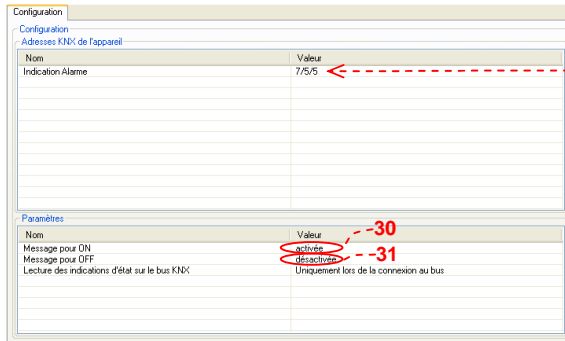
Configuration

Configuration

Adresses KNX de l'appareil

| Nom | Valeur |
|---|---|
| Indication Alarme | 7/5/5 |

Paramètres

| Nom | Valeur |
|---|---|
| Message pour ON | activée |
| Message pour OFF | désactivée |
| Lecture des indications d'état sur le bus KNX | Uniquement lors de la connexion au bus |

30

31